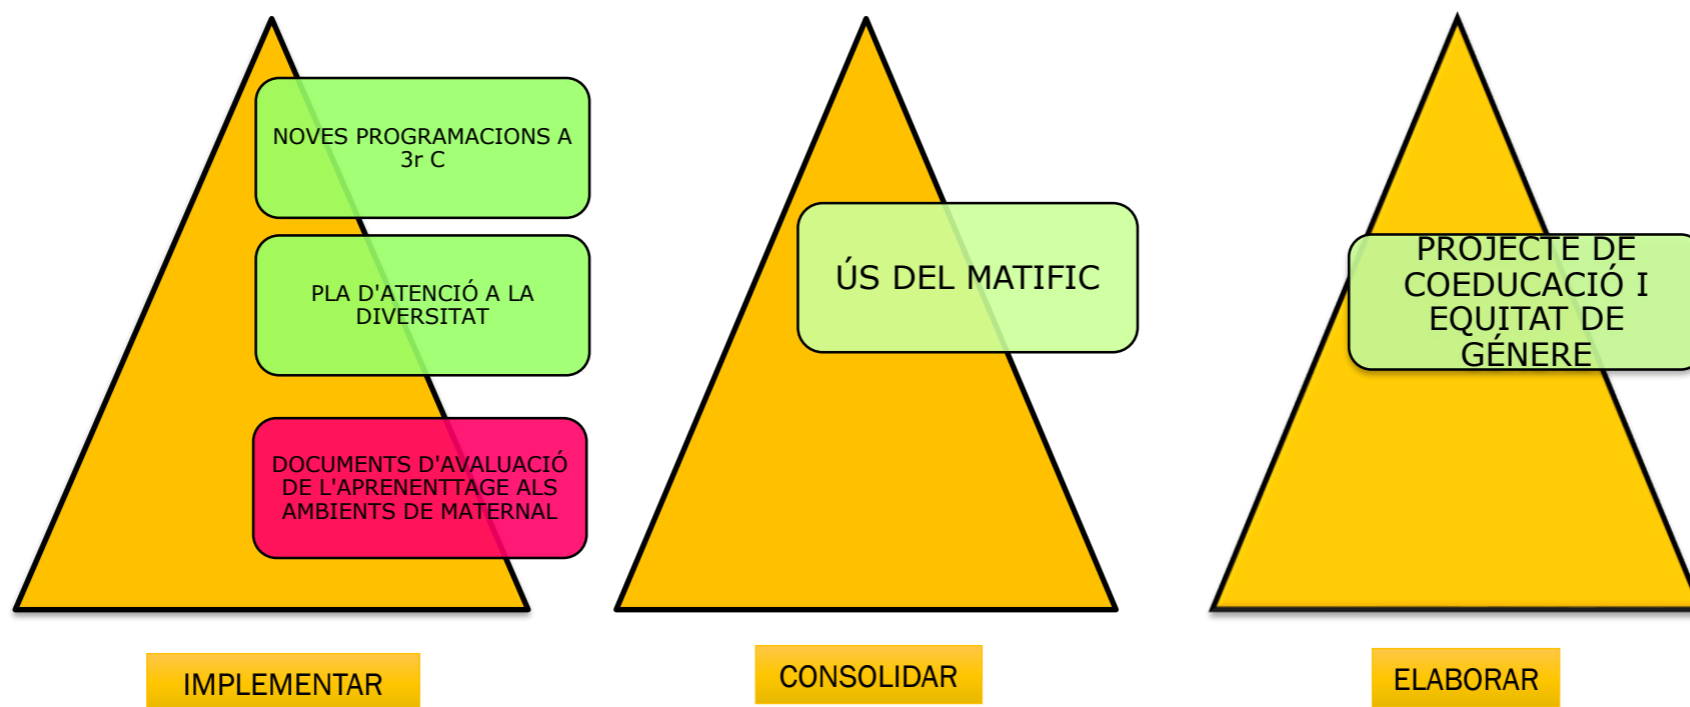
NOVES PROGRAMACIONS A 3r C

PLA D'ATENCIÓ A LA DIVERSITAT

DOCUMENTS D'AVALUACIÓ DE L'APRENENTTAGE ALS AMBIENTS DE MATERNAL

IMPLEMENTAR

ÚS DEL MATIFIC

CONSOLIDAR

PROJECTE DE COEDUCACIÓ I EQUITAT DE GÉNERE

ELABORAR